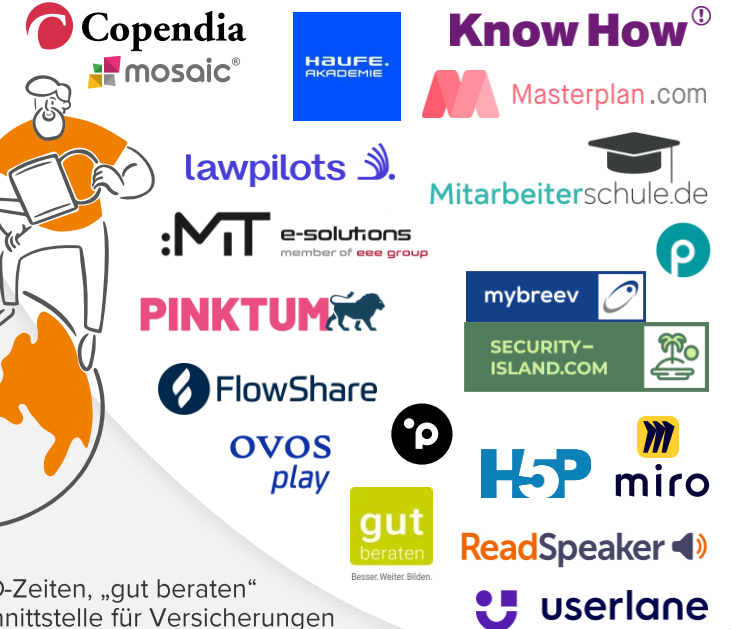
Copendia

mosaic®

HAUFE. AKADEMIE

Know How

Masterplan.com

lawpilots

Mitarbeiterschule.de

:MIT e-solutions member of eee group

PINKTUM

mybreev

SECURITY-ISLAND.COM

FlowShare

OVOS play

H5P

miro

gut beraten Besser. Weiter. Bilden.

ReadSpeaker

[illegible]-Zeiten, „gut beraten“
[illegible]nittstelle für Versicherungen

userlane